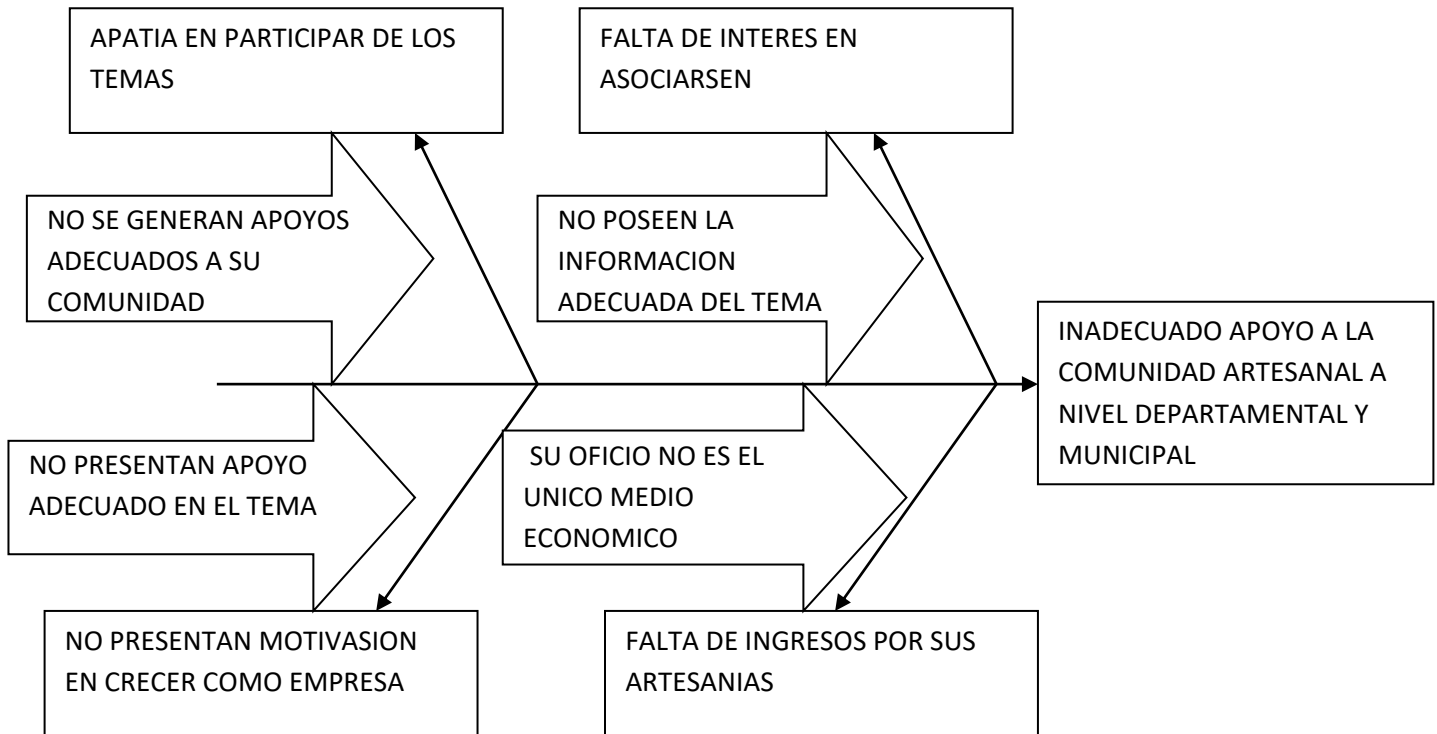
APATIA EN PARTICIPAR DE LOS TEMAS

FALTA DE INTERES EN ASOCIARSEN

NO SE GENERAN APOYOS ADECUADOS A SU COMUNIDAD

NO POSEEN LA INFORMACION ADECUADA DEL TEMA

INADECUADO APOYO A LA COMUNIDAD ARTESANAL A NIVEL DEPARTAMENTAL Y MUNICIPAL

NO PRESENTAN APOYO ADECUADO EN EL TEMA

SU OFICIO NO ES EL UNICO MEDIO ECONOMICO

NO PRESENTAN MOTIVASION EN CRECER COMO EMPRESA

FALTA DE INGRESOS POR SUS ARTESANIAS